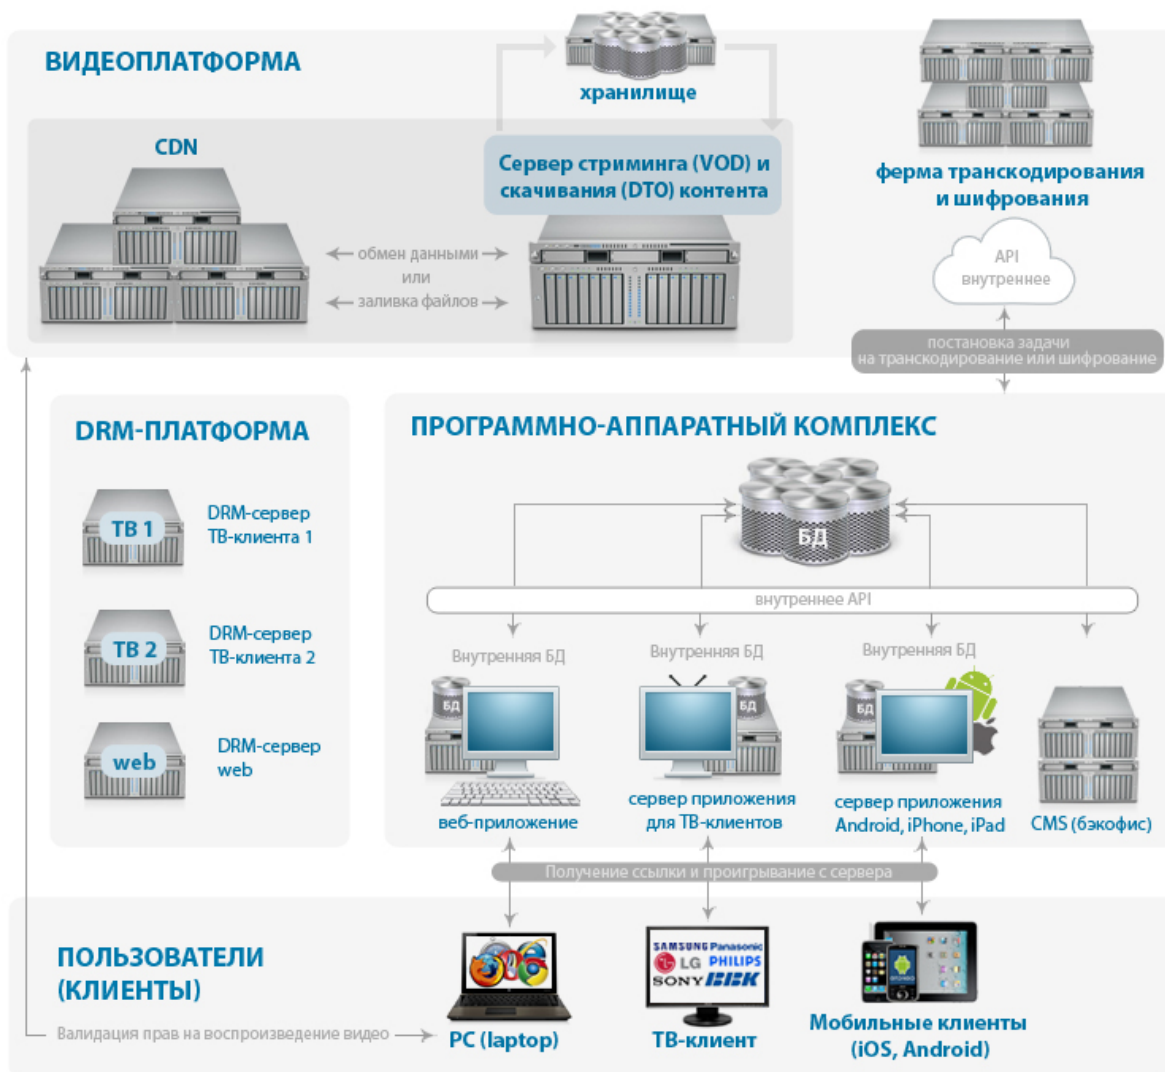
ВИДЕОПЛАТФОРМА

хранилище

CDN

Сервер стриминга (VOD) и скачивания (DTO) контента

обмен данными
или
заливка файлов

ферма транскодирования и шифрования

API внутреннее

постановка задачи на транскодирование или шифрование

DRM-ПЛАТФОРМА

ТВ 1
DRM-сервер ТВ-клиента 1

ТВ 2
DRM-сервер ТВ-клиента 2

web
DRM-сервер web

ПРОГРАММНО-АППАРАТНЫЙ КОМПЛЕКС

БД

внутреннее API

Внутренняя БД
БД
веб-приложение

Внутренняя БД
БД
сервер приложения для ТВ-клиентов

Внутренняя БД
БД
сервер приложения Android, iPhone, iPad

CMS (бэкофис)

Получение ссылки и проигрывание с сервера

ПОЛЬЗОВАТЕЛИ (КЛИЕНТЫ)

Валидация прав на воспроизведение видео

PC (laptop)

SAMSUNG Panasonic LG PHILIPS SONY BBK
ТВ-клиент

Мобильные клиенты (iOS, Android)